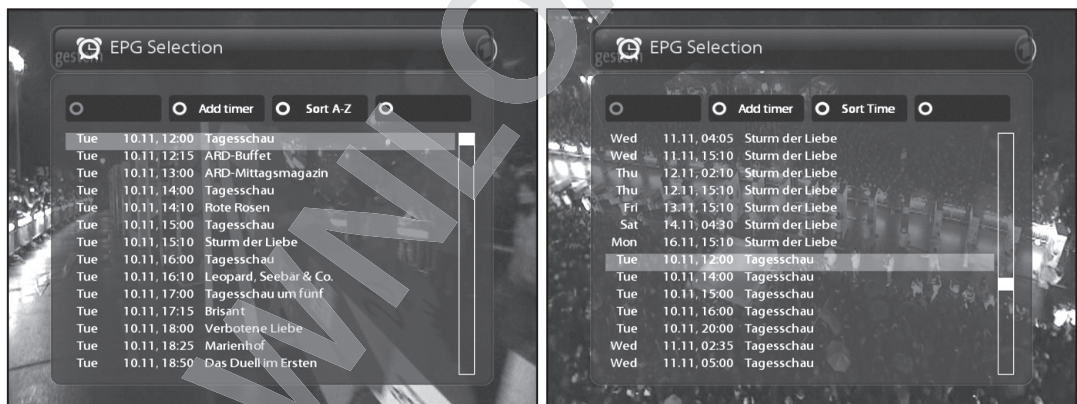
EPG Selection

Add timer | Sort A-Z

| | | |
|---|---|---|
| Tue | 10.11, 12:00 | Tagesschau |
| Tue | 10.11, 12:15 | ARD-Buffet |
| Tue | 10.11, 13:00 | ARD-Mittagsmagazin |
| Tue | 10.11, 14:00 | Tagesschau |
| Tue | 10.11, 14:10 | Rote Rosen |
| Tue | 10.11, 15:00 | Tagesschau |
| Tue | 10.11, 15:10 | Sturm der Liebe |
| Tue | 10.11, 16:00 | Tagesschau |
| Tue | 10.11, 16:10 | Leopard, Seebar & Co. |
| Tue | 10.11, 17:00 | Tagesschau um fünf |
| Tue | 10.11, 17:15 | Brisant |
| Tue | 10.11, 18:00 | Verbotene Liebe |
| Tue | 10.11, 18:25 | Marienhof |
| Tue | 10.11, 18:50 | Das Duell im Ersten |

EPG Selection

Add timer | Sort Time

| | | |
|---|---|---|
| Wed | 11.11, 04:05 | Sturm der Liebe |
| Wed | 11.11, 15:10 | Sturm der Liebe |
| Thu | 12.11, 02:10 | Sturm der Liebe |
| Thu | 12.11, 15:10 | Sturm der Liebe |
| Fri | 13.11, 15:10 | Sturm der Liebe |
| Sat | 14.11, 04:30 | Sturm der Liebe |
| Mon | 16.11, 15:10 | Sturm der Liebe |
| Tue | 10.11, 12:00 | Tagesschau |
| Tue | 10.11, 14:00 | Tagesschau |
| Tue | 10.11, 15:00 | Tagesschau |
| Tue | 10.11, 16:00 | Tagesschau |
| Tue | 10.11, 20:00 | Tagesschau |
| Wed | 11.11, 02:35 | Tagesschau |
| Wed | 11.11, 05:00 | Tagesschau |